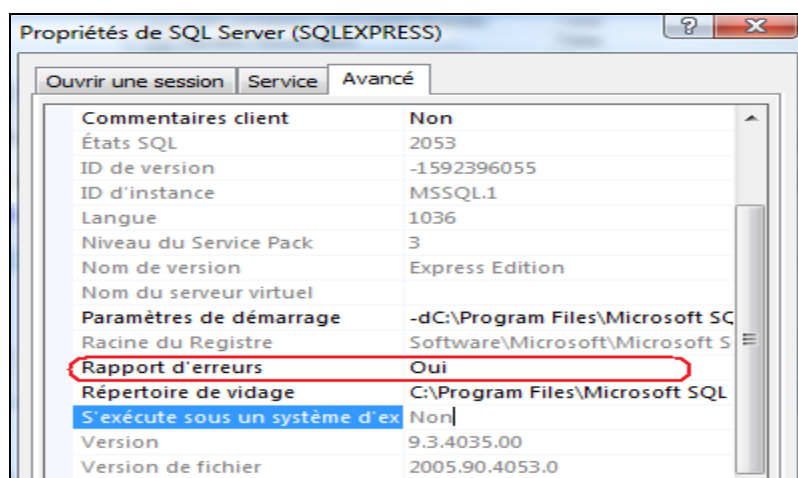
Propriétés de SQL Server (SQLEXPRESS)

?

Ouvrir une session | Service | Avancé

| | |
|---|---|
| Commentaires client | Non |
| États SQL | 2053 |
| ID de version | -1592396055 |
| ID d'instance | MSSQL.1 |
| Langue | 1036 |
| Niveau du Service Pack | 3 |
| Nom de version | Express Edition |
| Nom du serveur virtuel | |
| Paramètres de démarrage | -dC:\Program Files\Microsoft SQ |
| Racine du Registre | Software\Microsoft\Microsoft S |
| Rapport d'erreurs | Oui |
| Répertoire de vidage | C:\Program Files\Microsoft SQL |
| S'exécute sous un système d'ex | Non |
| Version | 9.3.4035.00 |
| Version de fichier | 2005.90.4053.0 |